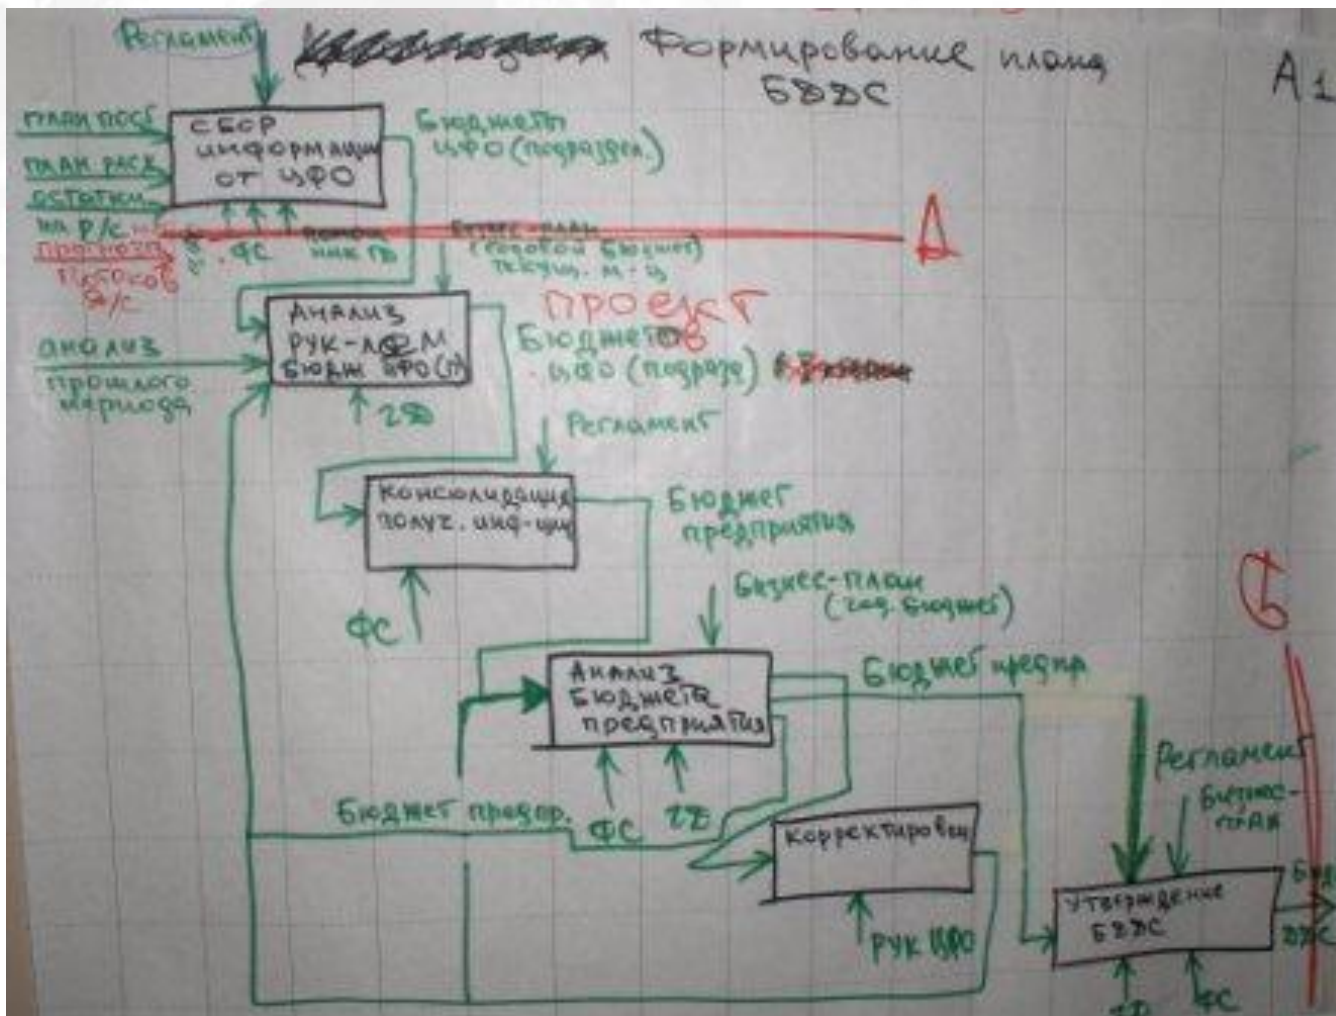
Регламент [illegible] Формирование плана БДДС

А1

план пост.
план расх.
остатки на р/с
прогноз расходов р/с

Сбор информации от ЦФО

Бюджеты ЦФО (подраздел.)

ФС   помощник ГД

Бизнес-план (годовой бюджет) текущ. м-ц

Д

Анализ рук-лем бюдж. ЦФО (П)

анализ прошлого периода

ГД

проект
Бюджетов ЦФО (подразд) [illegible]

Регламент

Консолидация получ. инф-ции

ФС

Бюджет предприятия

Бизнес-план (год. бюджет)

Анализ бюджета предприятия

Бюджет предпр.

Б

Бюджет предпр.   ФС   ГД

Корректировка

рук ЦФО

Регламент
Бизнес-план

Утверждение БДДС

ФС

Б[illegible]
ДДС